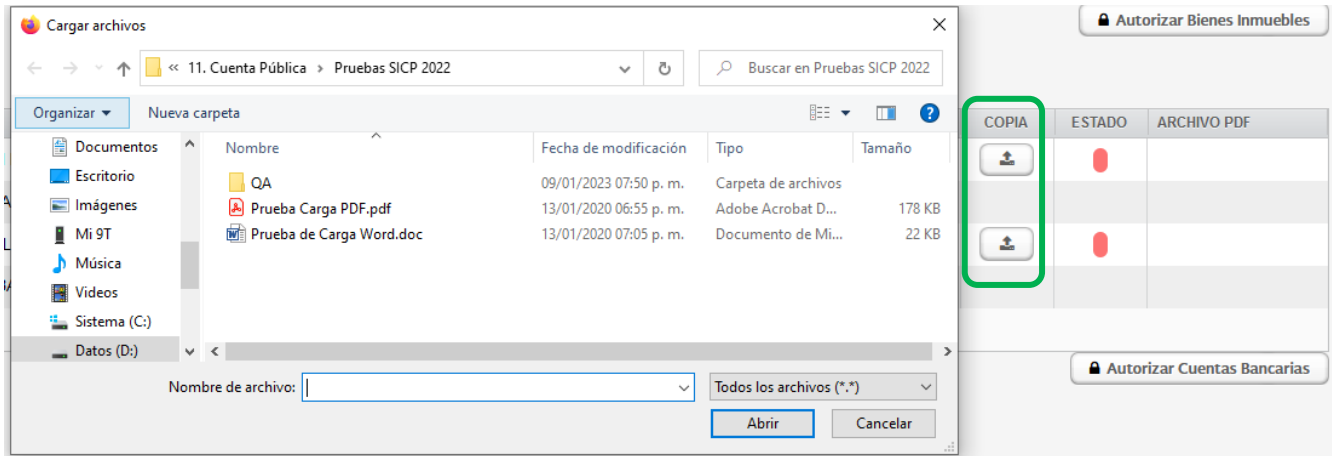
Cargar archivos

« 11. Cuenta Pública > Pruebas SICP 2022

Buscar en Pruebas SICP 2022

Organizar ▾ Nueva carpeta

Documentos
Escritorio
Imágenes
Mi 9T
Música
Videos
Sistema (C:)
Datos (D:)

| Nombre | Fecha de modificación | Tipo | Tamaño |
|---|---|---|---|
| QA | 09/01/2023 07:50 p. m. | Carpeta de archivos | |
| Prueba Carga PDF.pdf | 13/01/2020 06:55 p. m. | Adobe Acrobat D... | 178 KB |
| Prueba de Carga Word.doc | 13/01/2020 07:05 p. m. | Documento de Mi... | 22 KB |

Nombre de archivo:
Todos los archivos (*.*)
Abrir Cancelar

Autorizar Bienes Inmuebles

| COPIA | ESTADO | ARCHIVO PDF |
|---|---|---|

Autorizar Cuentas Bancarias